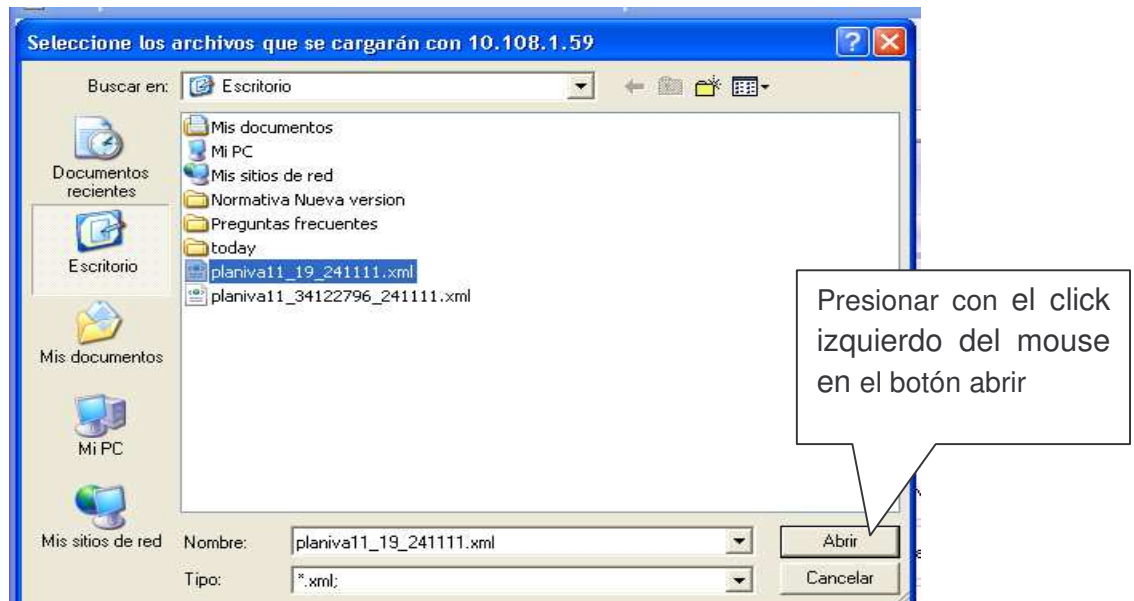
Seleccione los archivos que se cargarán con 10.108.1.59

Buscar en: Escritorio

Documentos recientes

Escritorio

Mis documentos

Mi PC

Mis sitios de red

Mis documentos
Mi PC
Mis sitios de red
Normativa Nueva version
Preguntas frecuentes
today
planiva11_19_241111.xml
planiva11_34122796_241111.xml

Presionar con el click izquierdo del mouse en el botón abrir

Nombre: planiva11_19_241111.xml

Tipo: *.xml;

Abrir

Cancelar